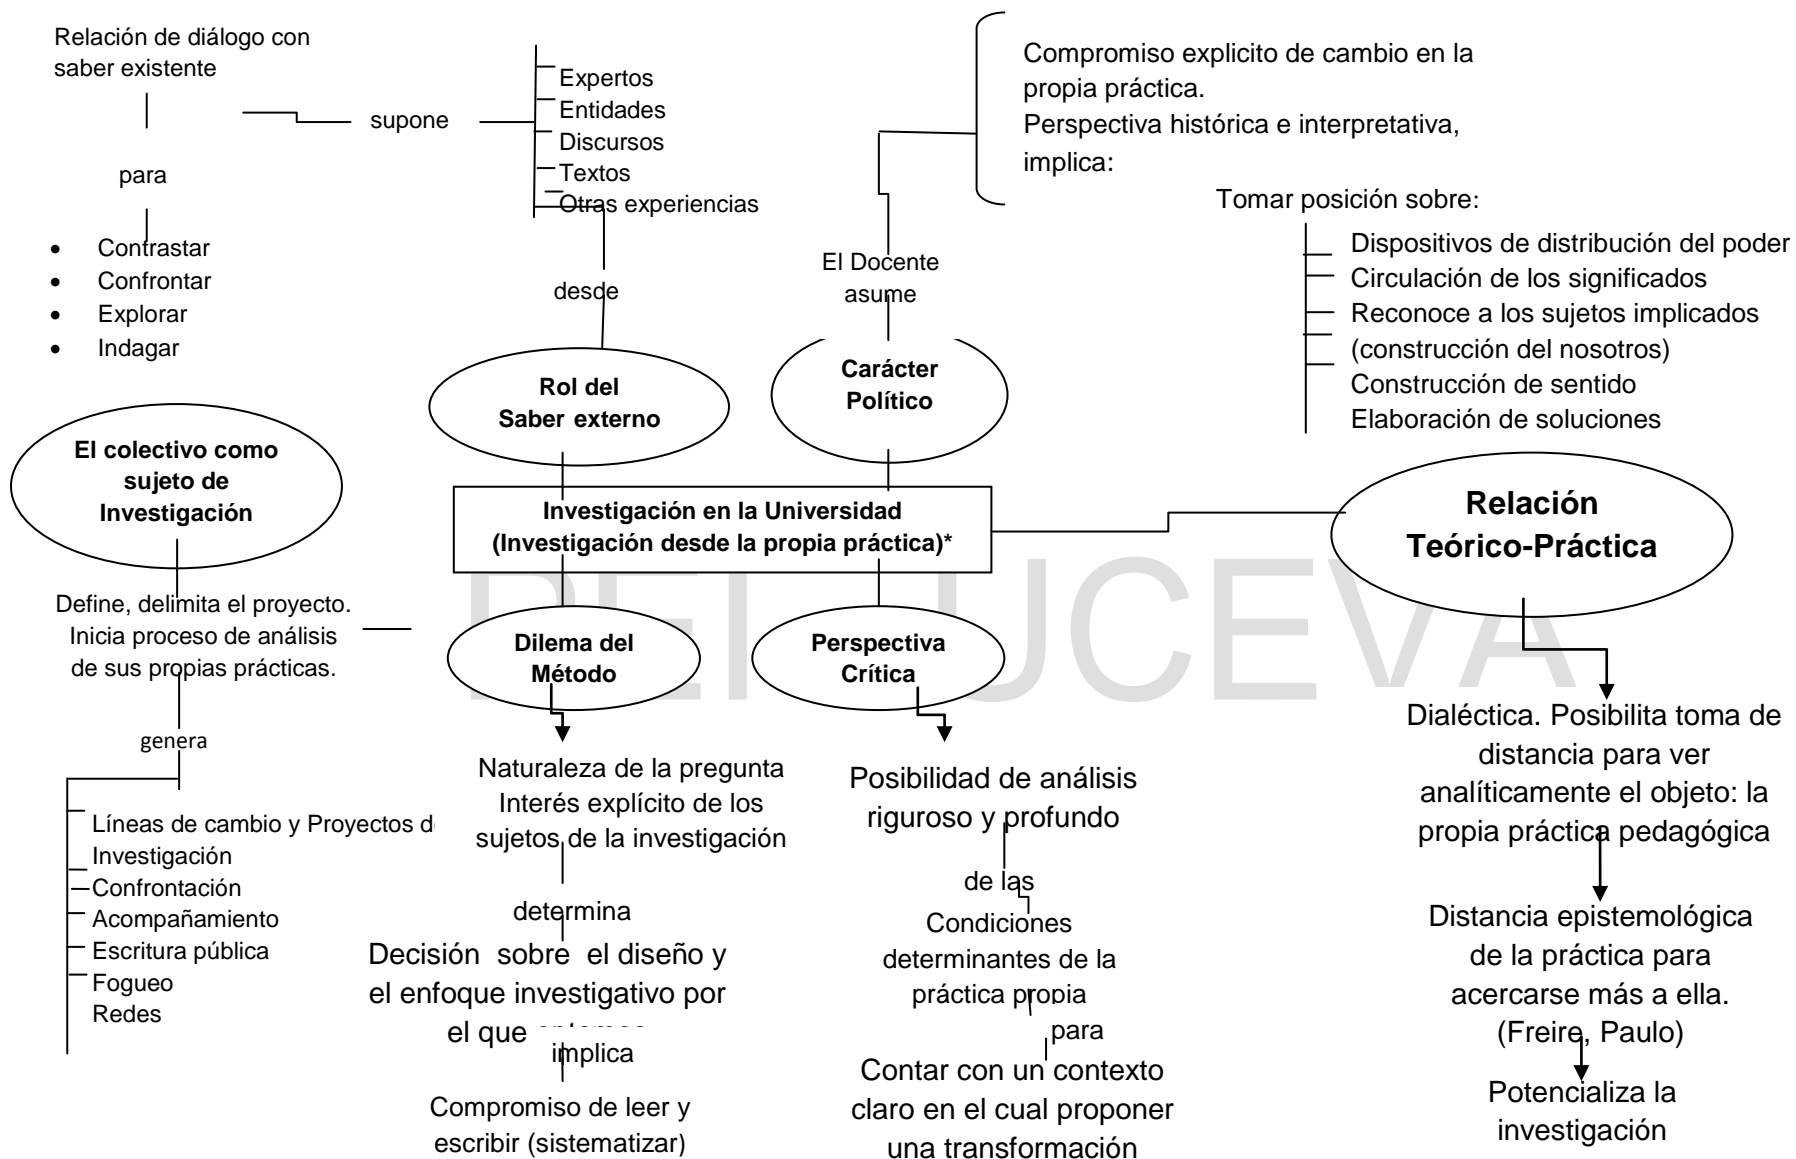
Relación de diálogo con saber existente

para

- Contrastar
- Confrontar
- Explorar
- Indagar

supone

Expertos
Entidades
Discursos
Textos
Otras experiencias

desde

Rol del Saber externo

Compromiso explicito de cambio en la propia práctica.
Perspectiva histórica e interpretativa, implica:

Tomar posición sobre:

Dispositivos de distribución del poder
Circulación de los significados
Reconoce a los sujetos implicados (construcción del nosotros)
Construcción de sentido
Elaboración de soluciones

El Docente asume

Carácter Político

El colectivo como sujeto de Investigación

Investigación en la Universidad (Investigación desde la propia práctica)*

Relación Teórico-Práctica

Define, delimita el proyecto. Inicia proceso de análisis de sus propias prácticas.

genera

Líneas de cambio y Proyectos d
Investigación
Confrontación
Acompañamiento
Escritura pública
Fogueo
Redes

DEI UCEVA

Dilema del Método

Naturaleza de la pregunta
Interés explícito de los sujetos de la investigación

determina

Decisión sobre el diseño y el enfoque investigativo por el que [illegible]

implica

Compromiso de leer y escribir (sistematizar)

Perspectiva Crítica

Posibilidad de análisis riguroso y profundo

de las

Condiciones determinantes de la práctica propia

para

Contar con un contexto claro en el cual proponer una transformación

Dialéctica. Posibilita toma de distancia para ver analíticamente el objeto: la propia práctica pedagógica

Distancia epistemológica de la práctica para acercarse más a ella. (Freire, Paulo)

Potencializa la investigación